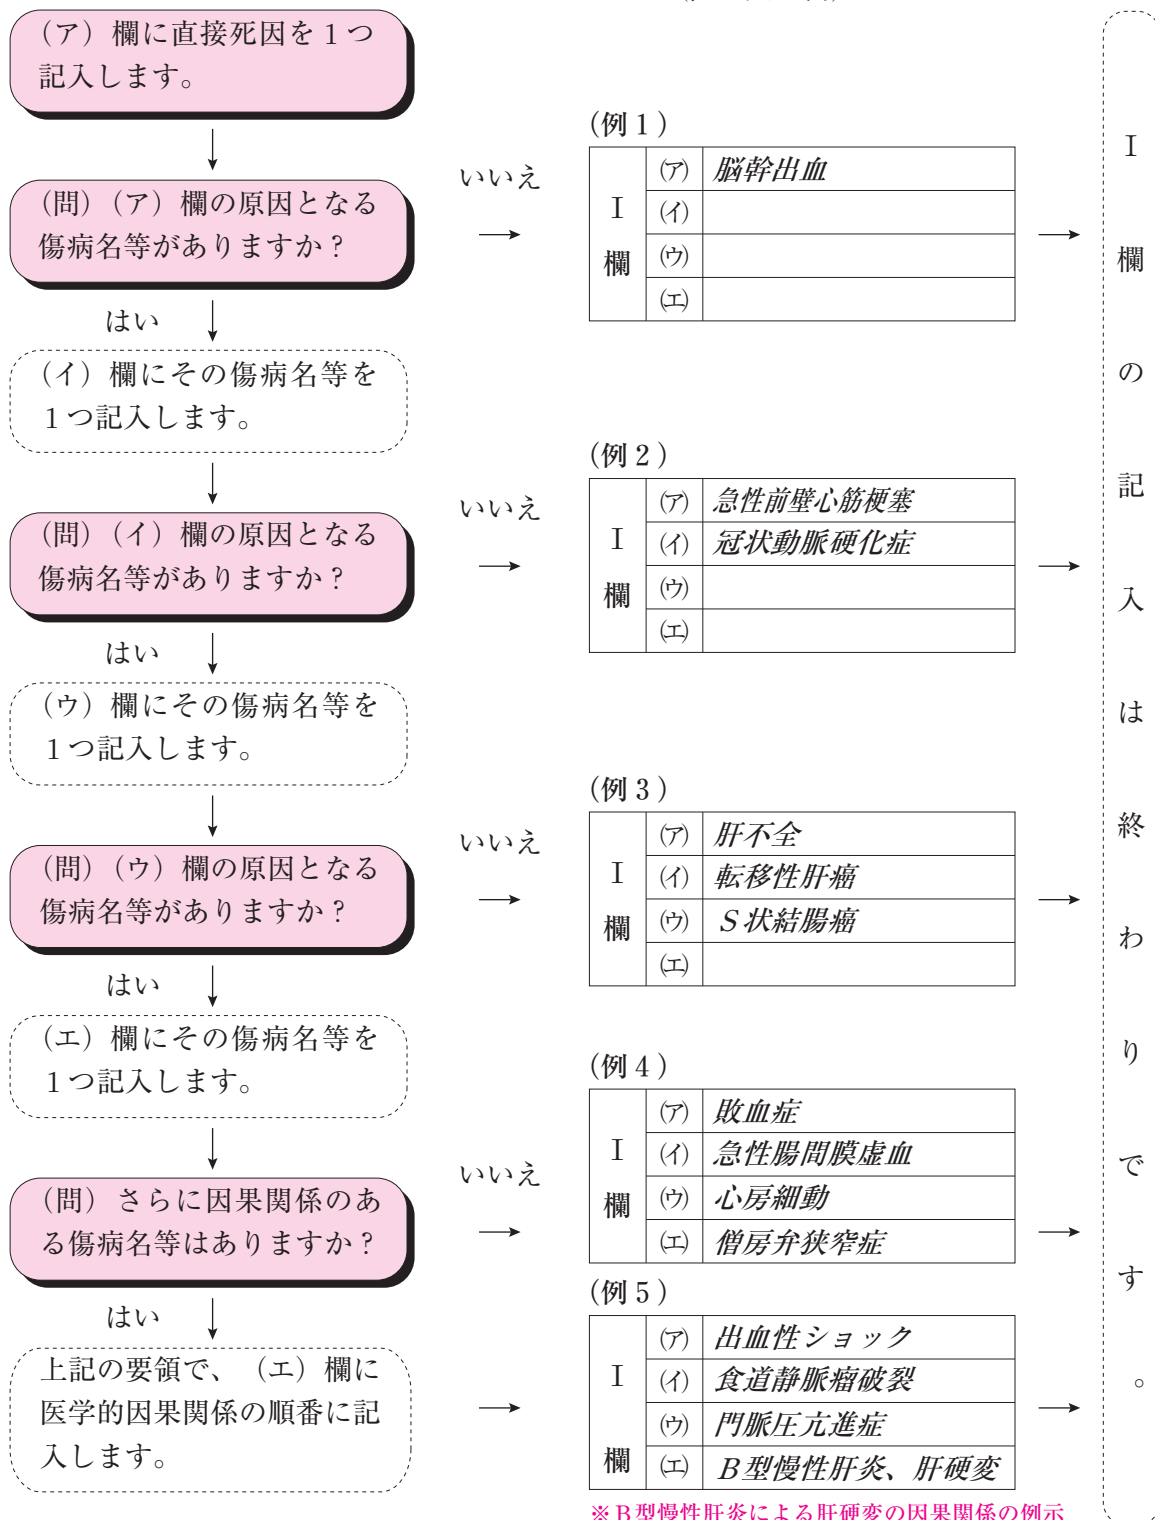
（ア）欄に直接死因を１つ記入します。

（問）（ア）欄の原因となる傷病名等がありますか？

はい

（イ）欄にその傷病名等を１つ記入します。

（問）（イ）欄の原因となる傷病名等がありますか？

はい

（ウ）欄にその傷病名等を１つ記入します。

（問）（ウ）欄の原因となる傷病名等がありますか？

はい

（エ）欄にその傷病名等を１つ記入します。

（問）さらに因果関係のある傷病名等はありますか？

はい

上記の要領で、（エ）欄に医学的因果関係の順番に記入します。

いいえ

（例１）

| Ⅰ欄 | (ア) | 脳幹出血 |
|---|---|---|
| | (イ) | |
| | (ウ) | |
| | (エ) | |

いいえ

（例２）

| Ⅰ欄 | (ア) | 急性前壁心筋梗塞 |
|---|---|---|
| | (イ) | 冠状動脈硬化症 |
| | (ウ) | |
| | (エ) | |

いいえ

（例３）

| Ⅰ欄 | (ア) | 肝不全 |
|---|---|---|
| | (イ) | 転移性肝癌 |
| | (ウ) | Ｓ状結腸癌 |
| | (エ) | |

いいえ

（例４）

| Ⅰ欄 | (ア) | 敗血症 |
|---|---|---|
| | (イ) | 急性腸間膜虚血 |
| | (ウ) | 心房細動 |
| | (エ) | 僧房弁狭窄症 |

（例５）

| Ⅰ欄 | (ア) | 出血性ショック |
|---|---|---|
| | (イ) | 食道静脈瘤破裂 |
| | (ウ) | 門脈圧亢進症 |
| | (エ) | Ｂ型慢性肝炎、肝硬変 |

※Ｂ型慢性肝炎による肝硬変の因果関係の例示

Ⅰ欄の記入は終わりです。